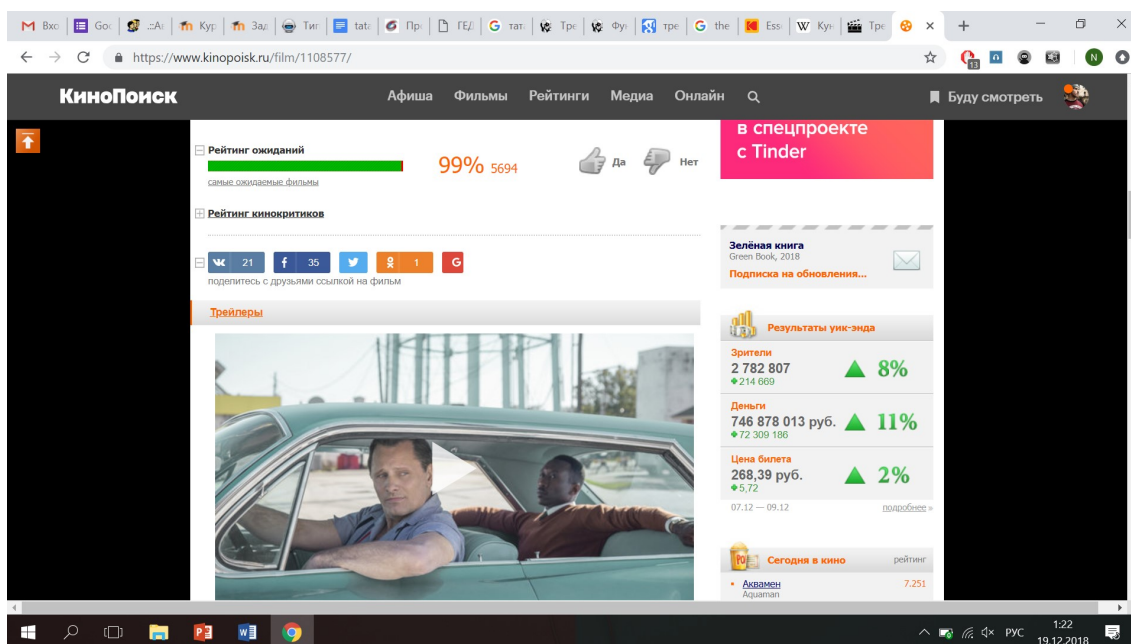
Вхо | Goo | .::Ar | Кур | Зад | Тиг | tata | Про | ГЕД | тат | Тре | Фун | тре | the | Ess | Кун | Тре

https://www.kinopoisk.ru/film/1108577/

КиноПоиск Афиша Фильмы Рейтинги Медиа Онлайн Буду смотреть

в спецпроекте с Tinder

Рейтинг ожиданий
99% 5694
Да Нет
самые ожидаемые фильмы

Рейтинг кинокритиков

21 35 1
поделитесь с друзьями ссылкой на фильм

Трейлеры

Зелёная книга
Green Book, 2018
Подписка на обновления...

Результаты уик-энда
Зрители
2 782 807
214 669
8%
Деньги
746 878 013 руб.
72 309 186
11%
Цена билета
268,39 руб.
5,72
2%
07.12 — 09.12 подробнее »

Сегодня в кино рейтинг
Аквамен 7.251
Aquaman

РУС 1:22 19.12.2018